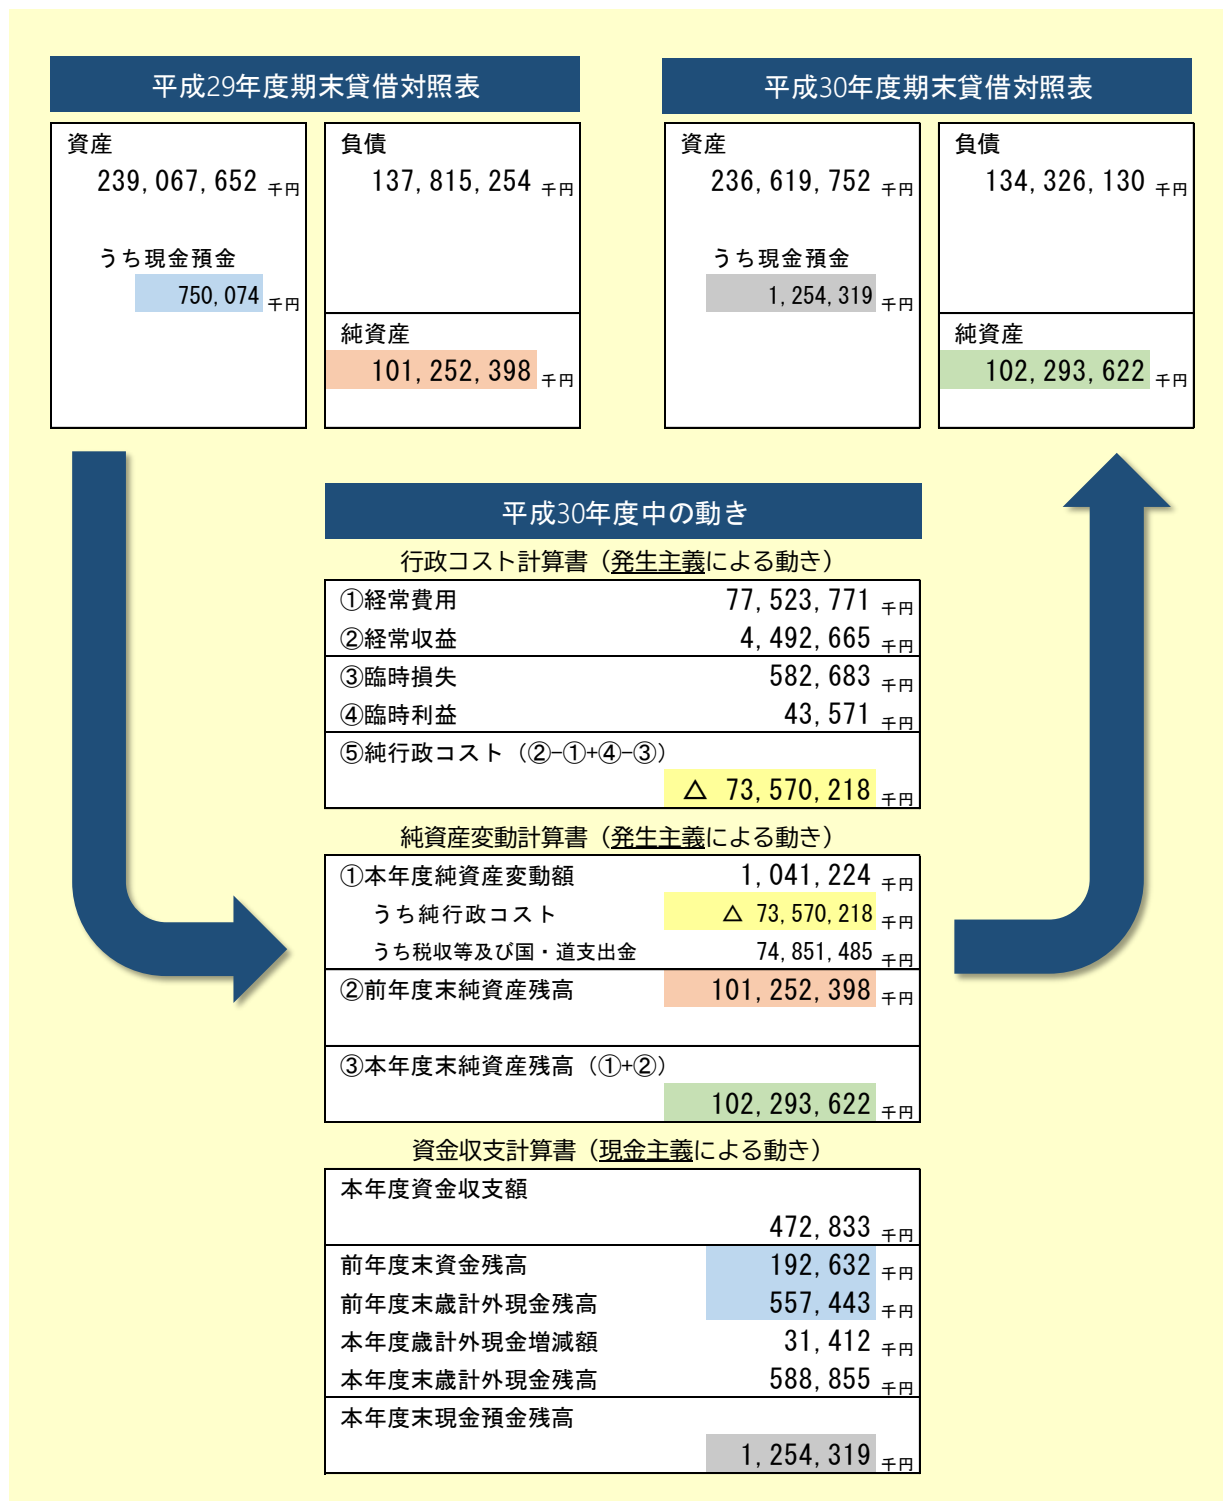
平成29年度期末貸借対照表

資産
239,067,652 千円

うち現金預金
750,074 千円

負債
137,815,254 千円

純資産
101,252,398 千円

平成30年度期末貸借対照表

資産
236,619,752 千円

うち現金預金
1,254,319 千円

負債
134,326,130 千円

純資産
102,293,622 千円

平成30年度中の動き

行政コスト計算書（発生主義による動き）

| | |
|---|---|
| ①経常費用 | 77,523,771 千円 |
| ②経常収益 | 4,492,665 千円 |
| ③臨時損失 | 582,683 千円 |
| ④臨時利益 | 43,571 千円 |
| ⑤純行政コスト（②−①+④−③） | △ 73,570,218 千円 |

純資産変動計算書（発生主義による動き）

| | |
|---|---|
| ①本年度純資産変動額 | 1,041,224 千円 |
| うち純行政コスト | △ 73,570,218 千円 |
| うち税収等及び国・道支出金 | 74,851,485 千円 |
| ②前年度末純資産残高 | 101,252,398 千円 |
| ③本年度末純資産残高（①+②） | 102,293,622 千円 |

資金収支計算書（現金主義による動き）

| | |
|---|---|
| 本年度資金収支額 | 472,833 千円 |
| 前年度末資金残高 | 192,632 千円 |
| 前年度末歳計外現金残高 | 557,443 千円 |
| 本年度歳計外現金増減額 | 31,412 千円 |
| 本年度末歳計外現金残高 | 588,855 千円 |
| 本年度末現金預金残高 | 1,254,319 千円 |